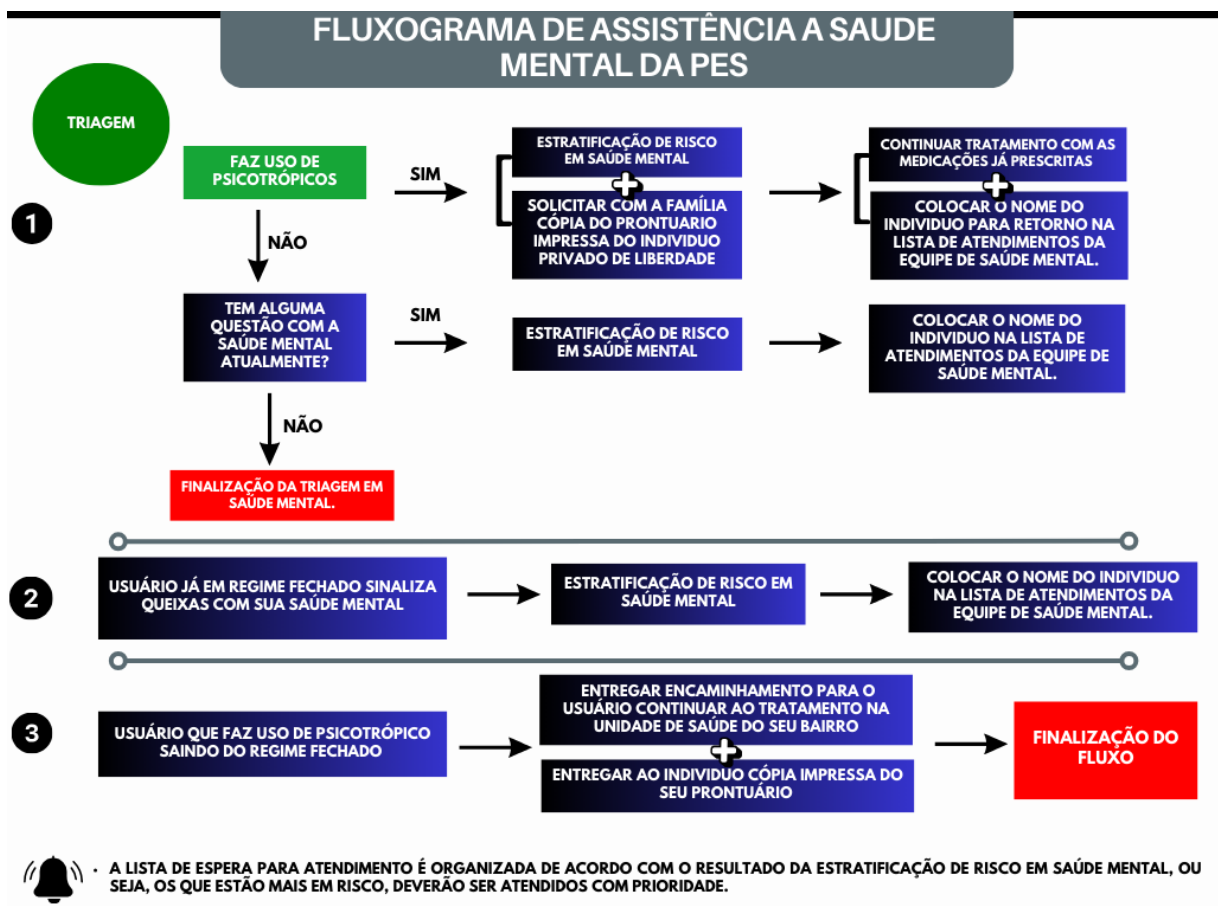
FLUXOGRAMA DE ASSISTÊNCIA A SAUDE MENTAL DA PES

TRIAGEM

1

FAZ USO DE PSICOTRÓPICOS

SIM

ESTRATIFICAÇÃO DE RISCO EM SAÚDE MENTAL

+

SOLICITAR COM A FAMÍLIA CÓPIA DO PRONTUARIO IMPRESSA DO INDIVIDUO PRIVADO DE LIBERDADE

CONTINUAR TRATAMENTO COM AS MEDICAÇÕES JÁ PRESCRITAS

+

COLOCAR O NOME DO INDIVIDUO PARA RETORNO NA LISTA DE ATENDIMENTOS DA EQUIPE DE SAÚDE MENTAL.

NÃO

TEM ALGUMA QUESTÃO COM A SAÚDE MENTAL ATUALMENTE?

SIM

ESTRATIFICAÇÃO DE RISCO EM SAÚDE MENTAL

COLOCAR O NOME DO INDIVIDUO NA LISTA DE ATENDIMENTOS DA EQUIPE DE SAÚDE MENTAL.

NÃO

FINALIZAÇÃO DA TRIAGEM EM SAÚDE MENTAL.

2

USUÁRIO JÁ EM REGIME FECHADO SINALIZA QUEIXAS COM SUA SAÚDE MENTAL

ESTRATIFICAÇÃO DE RISCO EM SAÚDE MENTAL

COLOCAR O NOME DO INDIVIDUO NA LISTA DE ATENDIMENTOS DA EQUIPE DE SAÚDE MENTAL.

3

USUÁRIO QUE FAZ USO DE PSICOTRÓPICO SAINDO DO REGIME FECHADO

ENTREGAR ENCAMINHAMENTO PARA O USUÁRIO CONTINUAR AO TRATAMENTO NA UNIDADE DE SAÚDE DO SEU BAIRRO

+

ENTREGAR AO INDIVIDUO CÓPIA IMPRESSA DO SEU PRONTUÁRIO

FINALIZAÇÃO DO FLUXO

• A LISTA DE ESPERA PARA ATENDIMENTO É ORGANIZADA DE ACORDO COM O RESULTADO DA ESTRATIFICAÇÃO DE RISCO EM SAÚDE MENTAL, OU SEJA, OS QUE ESTÃO MAIS EM RISCO, DEVERÃO SER ATENDIDOS COM PRIORIDADE.